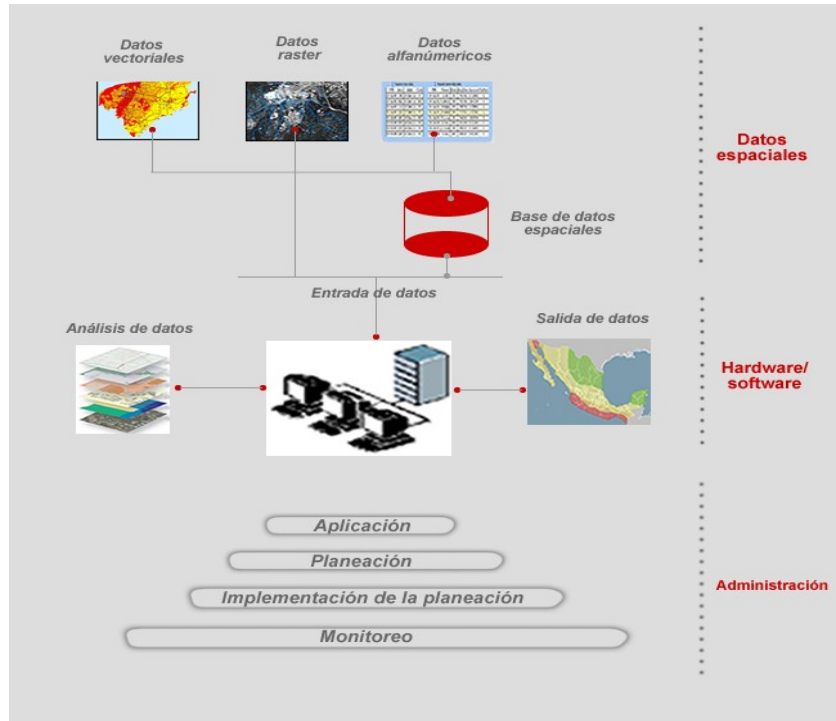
Datos vectoriales

Datos raster

Datos alfanúmericos

Datos espaciales

Base de datos espaciales

Entrada de datos

Análisis de datos

Salida de datos

Hardware/ software

Aplicación

Planeación

Implementación de la planeación

Monitoreo

Administración